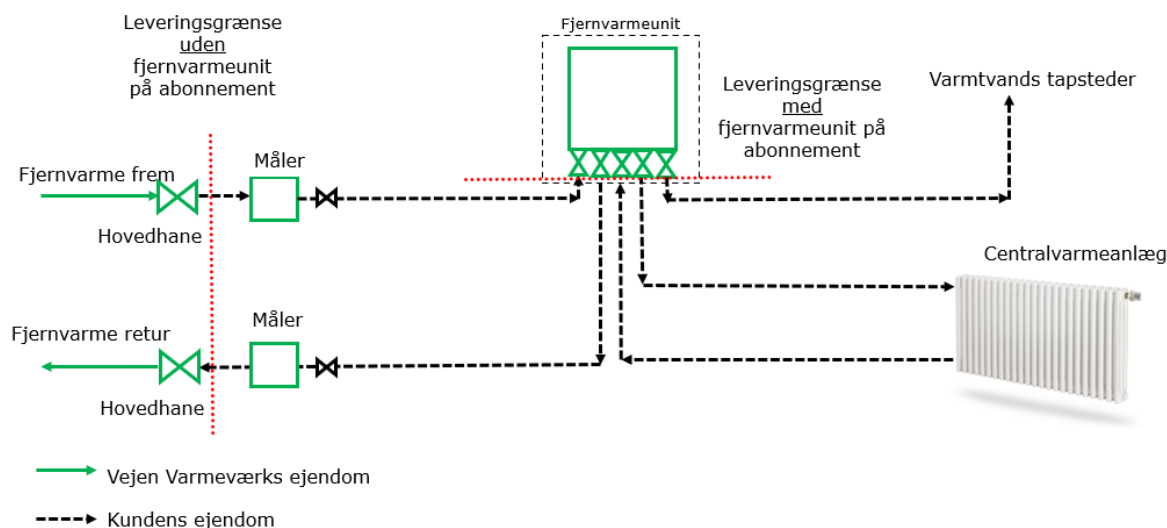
Leveringsgrænse
uden
fjernvarmeunit
på abonnement

Fjernvarmeunit

Leveringsgrænse
med
fjernvarmeunit på
abonnement

Varmtvands tapsteder

Fjernvarme frem

Måler

Hovedhane

Centralvarmeanlæg

Fjernvarme retur

Måler

Hovedhane

Vejen Varmeværks ejendom

Kundens ejendom